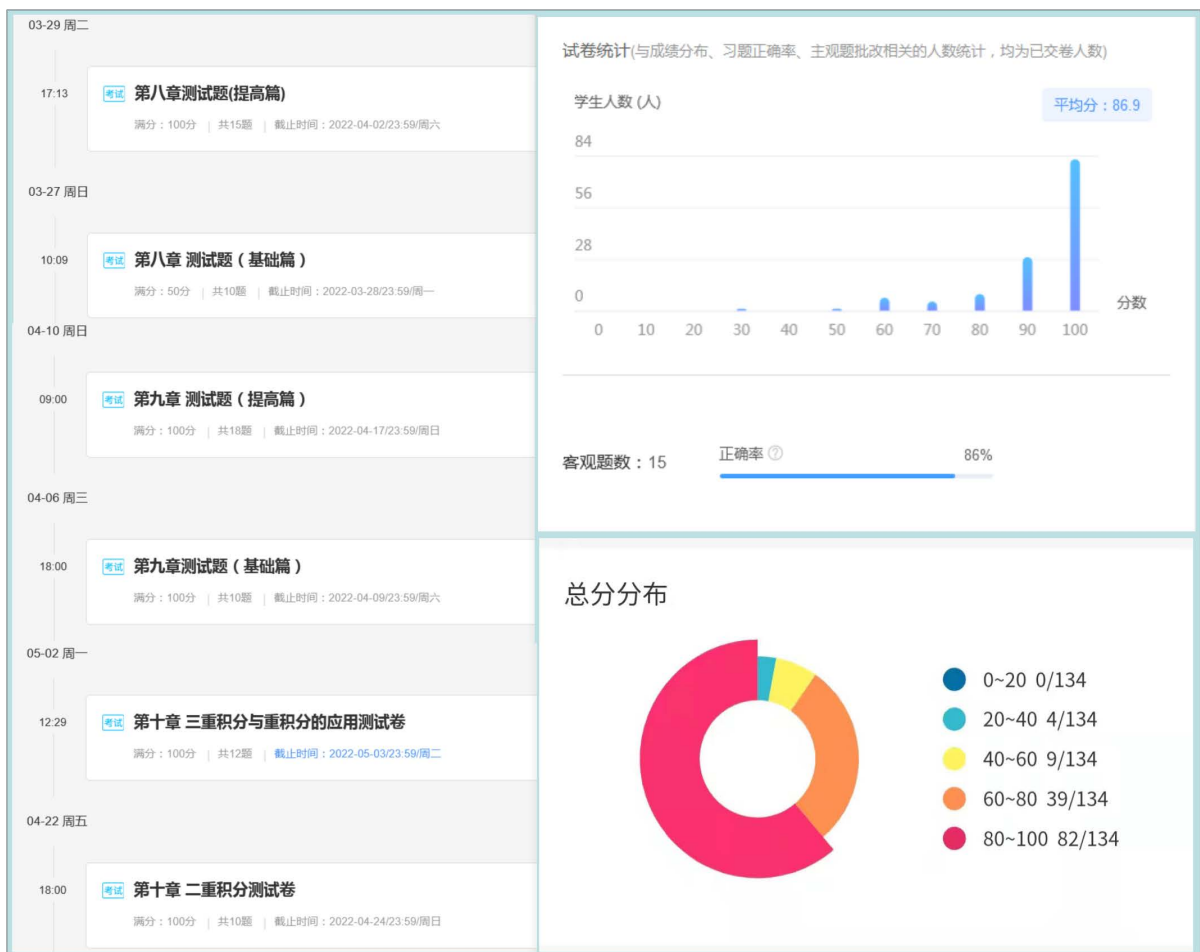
03-29 周二

17:13

考试 第八章测试题(提高篇)

满分：100分 | 共15题 | 截止时间：2022-04-02/23:59/周六

03-27 周日

10:09

考试 第八章 测试题（基础篇）

满分：50分 | 共10题 | 截止时间：2022-03-28/23:59/周一

04-10 周日

09:00

考试 第九章 测试题（提高篇）

满分：100分 | 共18题 | 截止时间：2022-04-17/23:59/周日

04-06 周三

18:00

考试 第九章测试题（基础篇）

满分：100分 | 共10题 | 截止时间：2022-04-09/23:59/周六

05-02 周一

12:29

考试 第十章 三重积分与重积分的应用测试卷

满分：100分 | 共12题 | 截止时间：2022-05-03/23:59/周二

04-22 周五

18:00

考试 第十章 二重积分测试卷

满分：100分 | 共10题 | 截止时间：2022-04-24/23:59/周日

试卷统计(与成绩分布、习题正确率、主观题批改相关的人数统计，均为已交卷人数)

学生人数 (人)

平均分：86.9

84
56
28
0

分数

0 10 20 30 40 50 60 70 80 90 100

客观题数：15

正确率 ⓘ

86%

总分分布

0~20 0/134
20~40 4/134
40~60 9/134
60~80 39/134
80~100 82/134